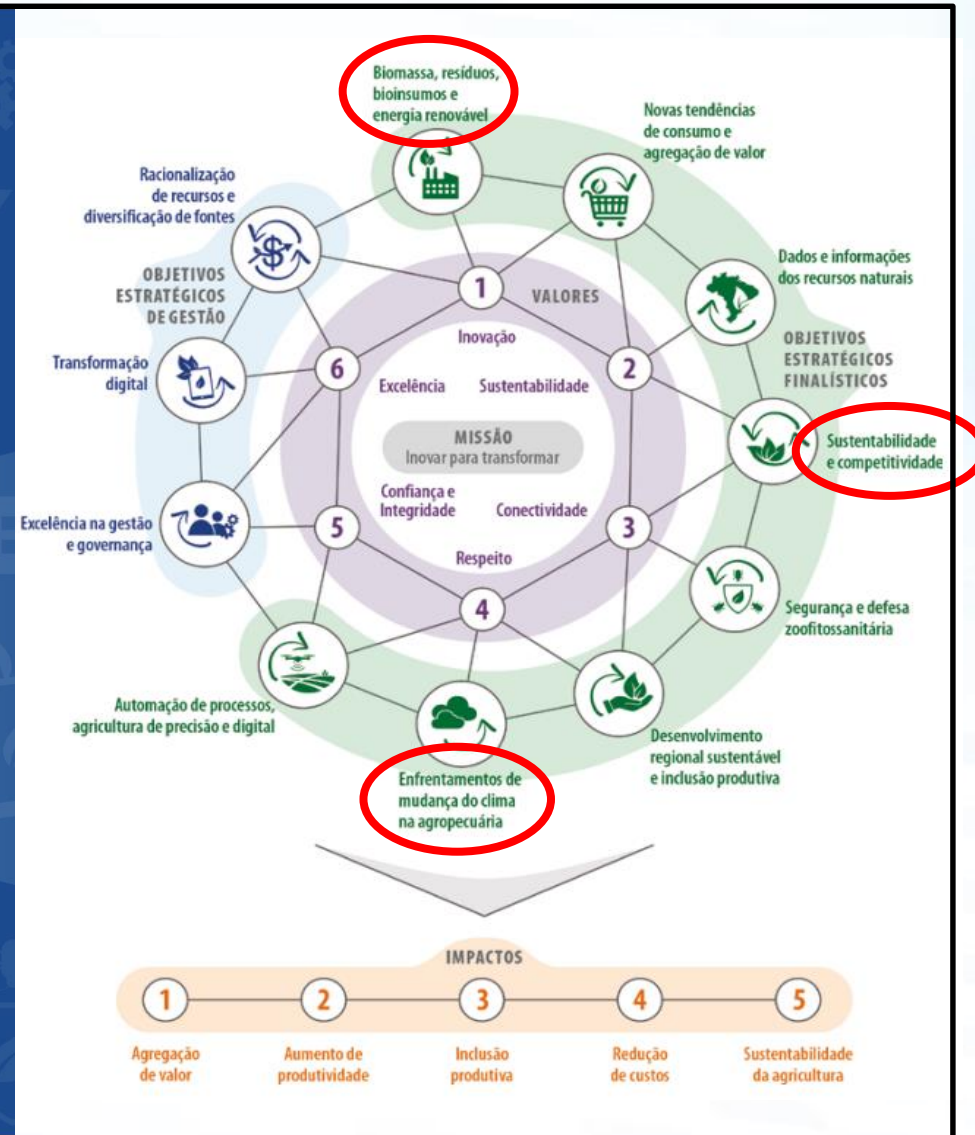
Biomassa, resíduos, bioinsumos e energia renovável

Novas tendências de consumo e agregação de valor

Racionalização de recursos e diversificação de fontes

Dados e informações dos recursos naturais

OBJETIVOS ESTRATÉGICOS DE GESTÃO

1

VALORES

Inovação

OBJETIVOS ESTRATÉGICOS FINALÍSTICOS

Transformação digital

6

Excelência

Sustentabilidade

2

Sustentabilidade e competitividade

MISSÃO
Inovar para transformar

Confiança e Integridade

Conectividade

Excelência na gestão e governança

5

3

Respeito

4

Segurança e defesa zoofitossanitária

Automação de processos, agricultura de precisão e digital

Desenvolvimento regional sustentável e inclusão produtiva

Enfrentamentos de mudança do clima na agropecuária

IMPACTOS

| 1 | 2 | 3 | 4 | 5 |
|---|---|---|---|---|
| Agregação de valor | Aumento de produtividade | Inclusão produtiva | Redução de custos | Sustentabilidade da agricultura |